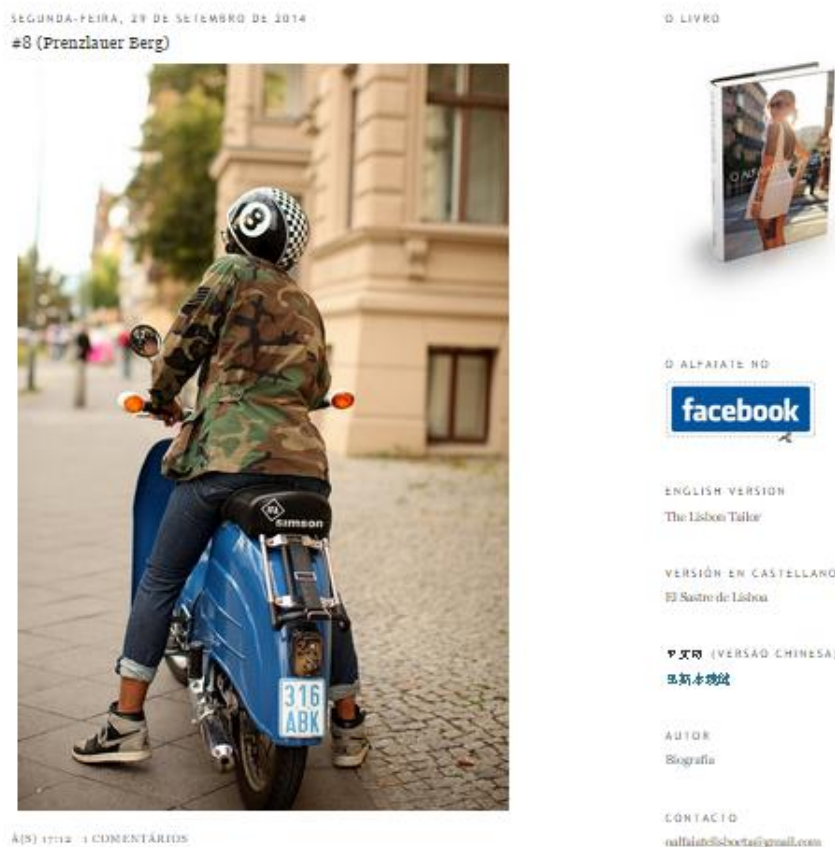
SEGUNDA-FEIRA, 29 DE SETEMBRO DE 2014

#8 (Prenzlauer Berg)

simson

316 ABK

À(S) 17:12 1 COMENTÁRIOS

O LIVRO

O ALFAIATE NO

facebook

ENGLISH VERSION

The Lisbon Tailor

VERSIÓN EN CASTELLANO

El Sastre de Lisboa

中文的 (VERSÃO CHINESA)

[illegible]

AUTOR

Biografia

CONTACTO

oalfaiatelisboeta@gmail.com